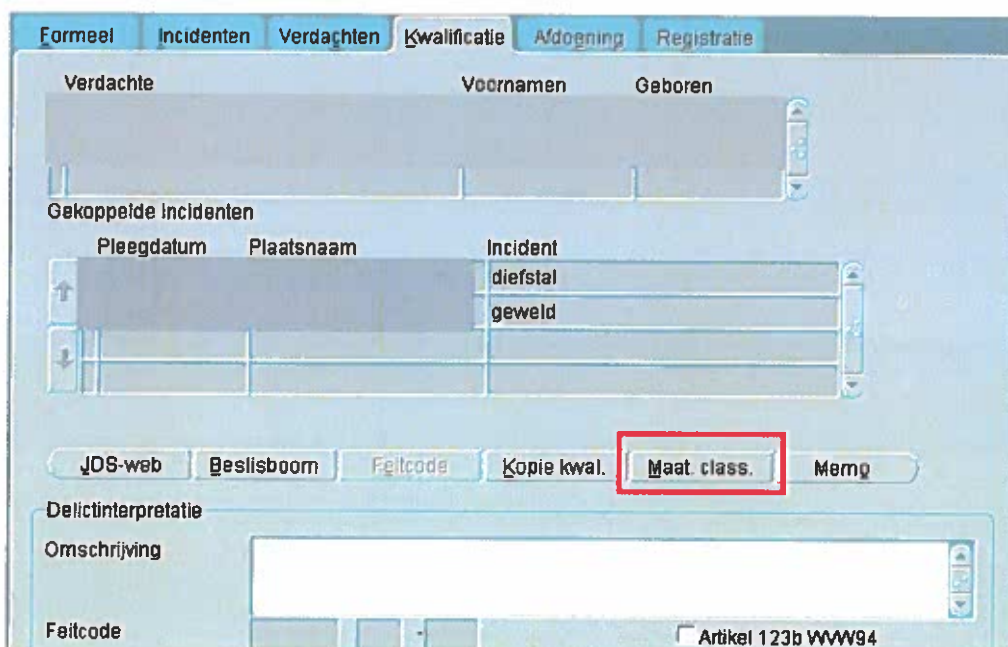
Formeel Incidenten Verdachten Kwalificatie Afdoening Registratie

Verdachte Voornamen Geboren

Gekoppelde incidenten

| Pleegdatum | Plaatsnaam | Incident |
|---|---|---|
| | | diefstal |
| | | geweld |

JDS-web Beslisboom Feitcode Kopie kwal. Maat. class. Memo

Delictinterpretatie

Omschrijving

Feitcode

Artikel 123b WVW94